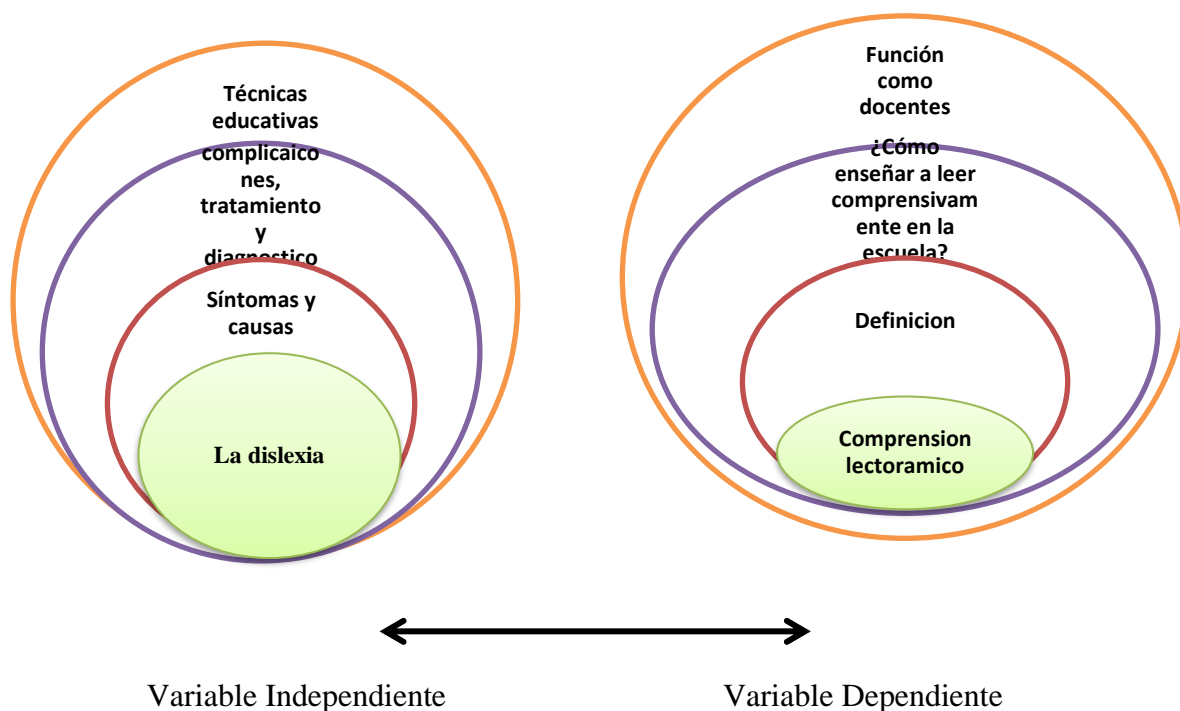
Técnicas educativas

complicaiciones, tratamiento y diagnostico

Síntomas y causas

La dislexia

Función como docentes

¿Cómo enseñar a leer comprensivamente en la escuela?

Definicion

Comprension lectoramico

Variable Independiente

Variable Dependiente